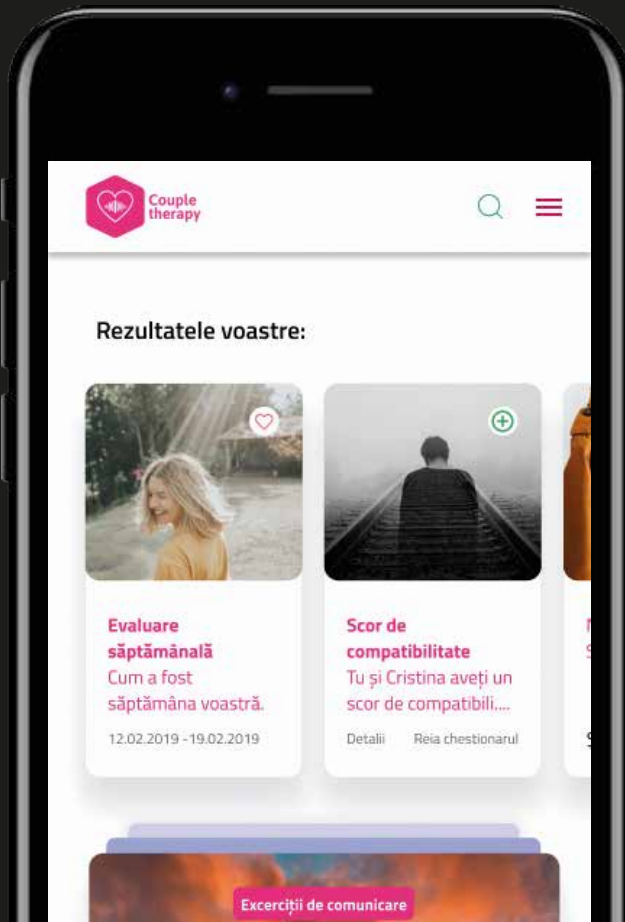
Couple therapy

Rezultatele voastre:

Evaluare săptămânală
Cum a fost săptămâna voastră.
12.02.2019 - 19.02.2019

Scor de compatibilitate
Tu și Cristina aveți un scor de compatibili....
Detalii Reia chestionarul

Excerciții de comunicare